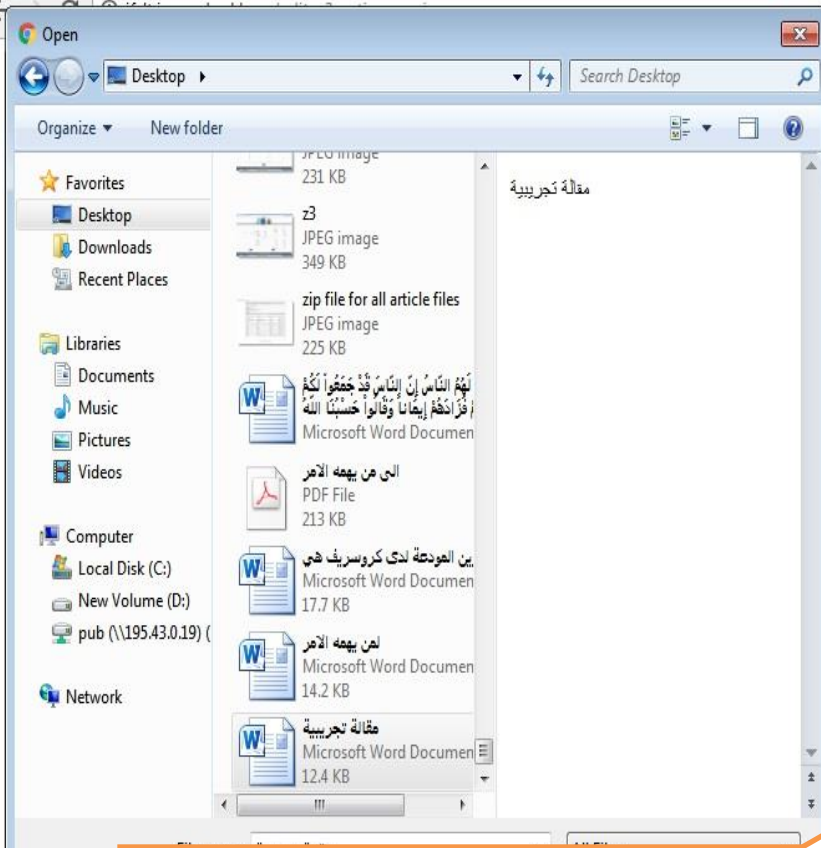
Open

Desktop ▸

Search Desktop

Organize ▾ New folder

Favorites
Desktop
Downloads
Recent Places

Libraries
Documents
Music
Pictures
Videos

Computer
Local Disk (C:)
New Volume (D:)
pub (\\195.43.0.19) (

Network

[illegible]
231 KB

z3
JPEG image
349 KB

zip file for all article files
JPEG image
225 KB

لَهُمُ النَّاسُ إِنَّ النَّاسَ قَدْ جَمَعُوا لَكُمْ
فَزَادَهُمْ إِيمَانًا وَقَالُوا حَسْبُنَا اللَّهُ
Microsoft Word Documen

الى من يهمه الامر
PDF File
213 KB

ين المودعة لدى كروسريف هي
Microsoft Word Documen
17.7 KB

لمن يهمه الامر
Microsoft Word Documen
14.2 KB

مقالة تجريبية
Microsoft Word Documen
12.4 KB

مقالة تجريبية